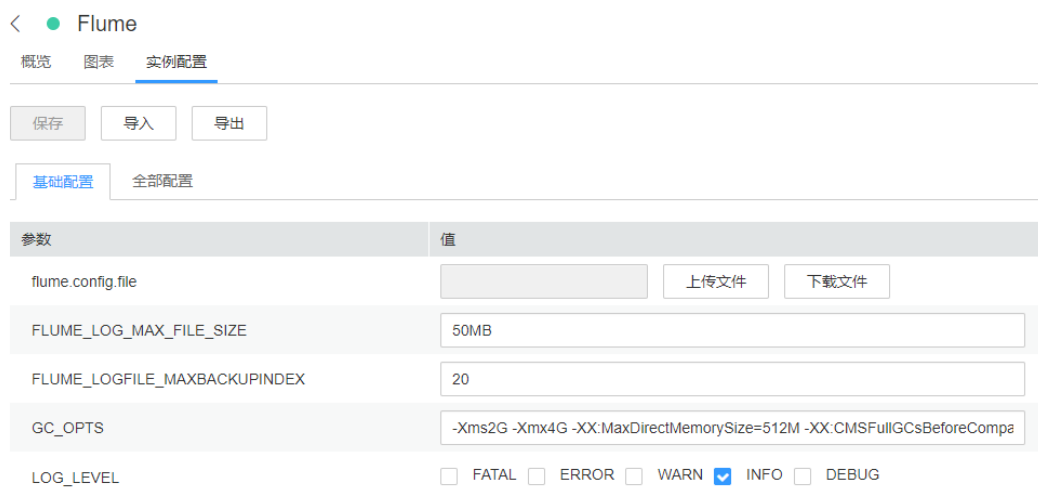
Flume

概览 图表 实例配置

保存 导入 导出

基础配置 全部配置

| 参数 | 值 |
|---|---|
| flume.config.file | 上传文件 下载文件 |
| FLUME_LOG_MAX_FILE_SIZE | 50MB |
| FLUME_LOGFILE_MAXBACKUPINDEX | 20 |
| GC_OPTS | -Xms2G -Xmx4G -XX:MaxDirectMemorySize=512M -XX:CMSFullGCsBeforeCompa |
| LOG_LEVEL | FATAL ERROR WARN INFO DEBUG |